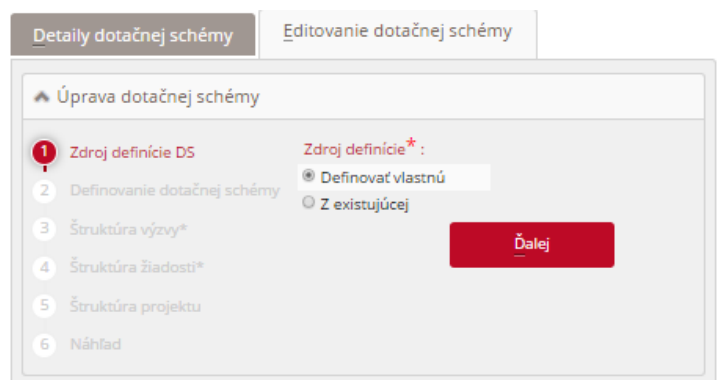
Detaily dotačnej schémy
Editovanie dotačnej schémy

Úprava dotačnej schémy

1 Zdroj definície DS
2 Definovanie dotačnej schémy
3 Štruktúra výzvy*
4 Štruktúra žiadosti*
5 Štruktúra projektu
6 Náhľad

Zdroj definície* :
Definovať vlastnú
Z existujúcej

Ďalej